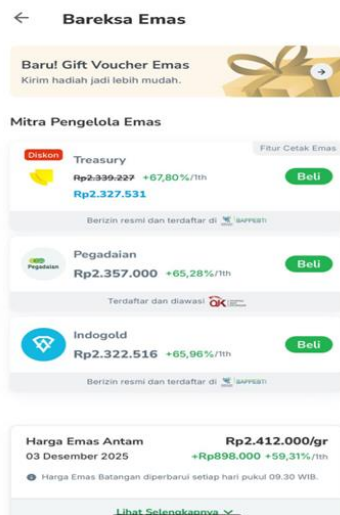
Bareksa Emas

Baru! Gift Voucher Emas
Kirim hadiah jadi lebih mudah.

Mitra Pengelola Emas

Diskon
Treasury
Fitur Cetak Emas
~~Rp2.339.227~~ +67,80%/1th
Rp2.327.531
Beli
Berizin resmi dan terdaftar di BAPPEBTI

Pegadaian
Pegadaian
Rp2.357.000 +65,28%/1th
Beli
Terdaftar dan diawasi OJK

Indogold
Rp2.322.516 +65,96%/1th
Beli
Berizin resmi dan terdaftar di BAPPEBTI

Harga Emas Antam
Rp2.412.000/gr
03 Desember 2025
+Rp898.000 +59,31%/1th
Harga Emas Batangan diperbarui setiap hari pukul 09.30 WIB.

Lihat Selengkapnya